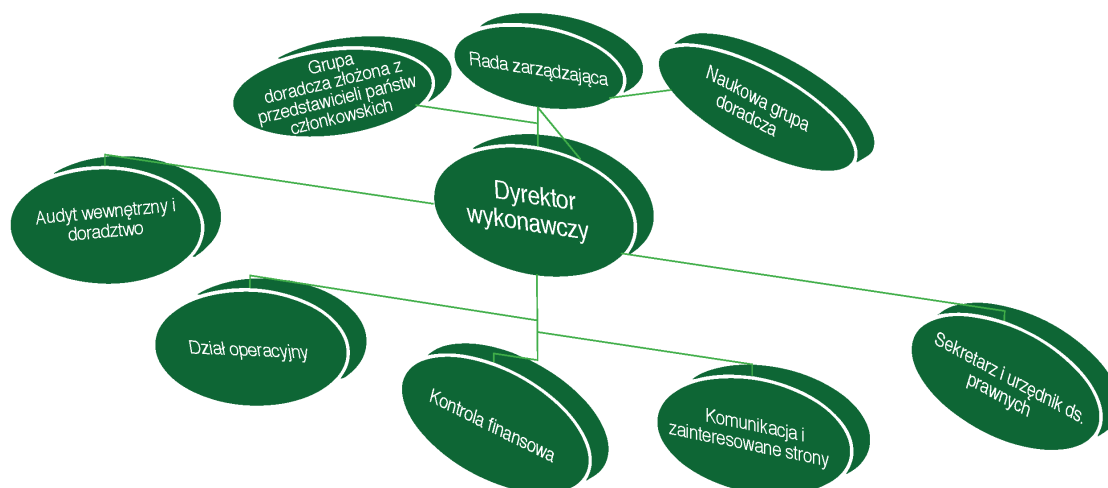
Grupa doradcza złożona z przedstawicieli państw członkowskich

Rada zarządzająca

Naukowa grupa doradcza

Audyt wewnętrzny i doradztwo

Dyrektor wykonawczy

Dział operacyjny

Kontrola finansowa

Komunikacja i zainteresowane strony

Sekretarz i urzędnik ds. prawnych